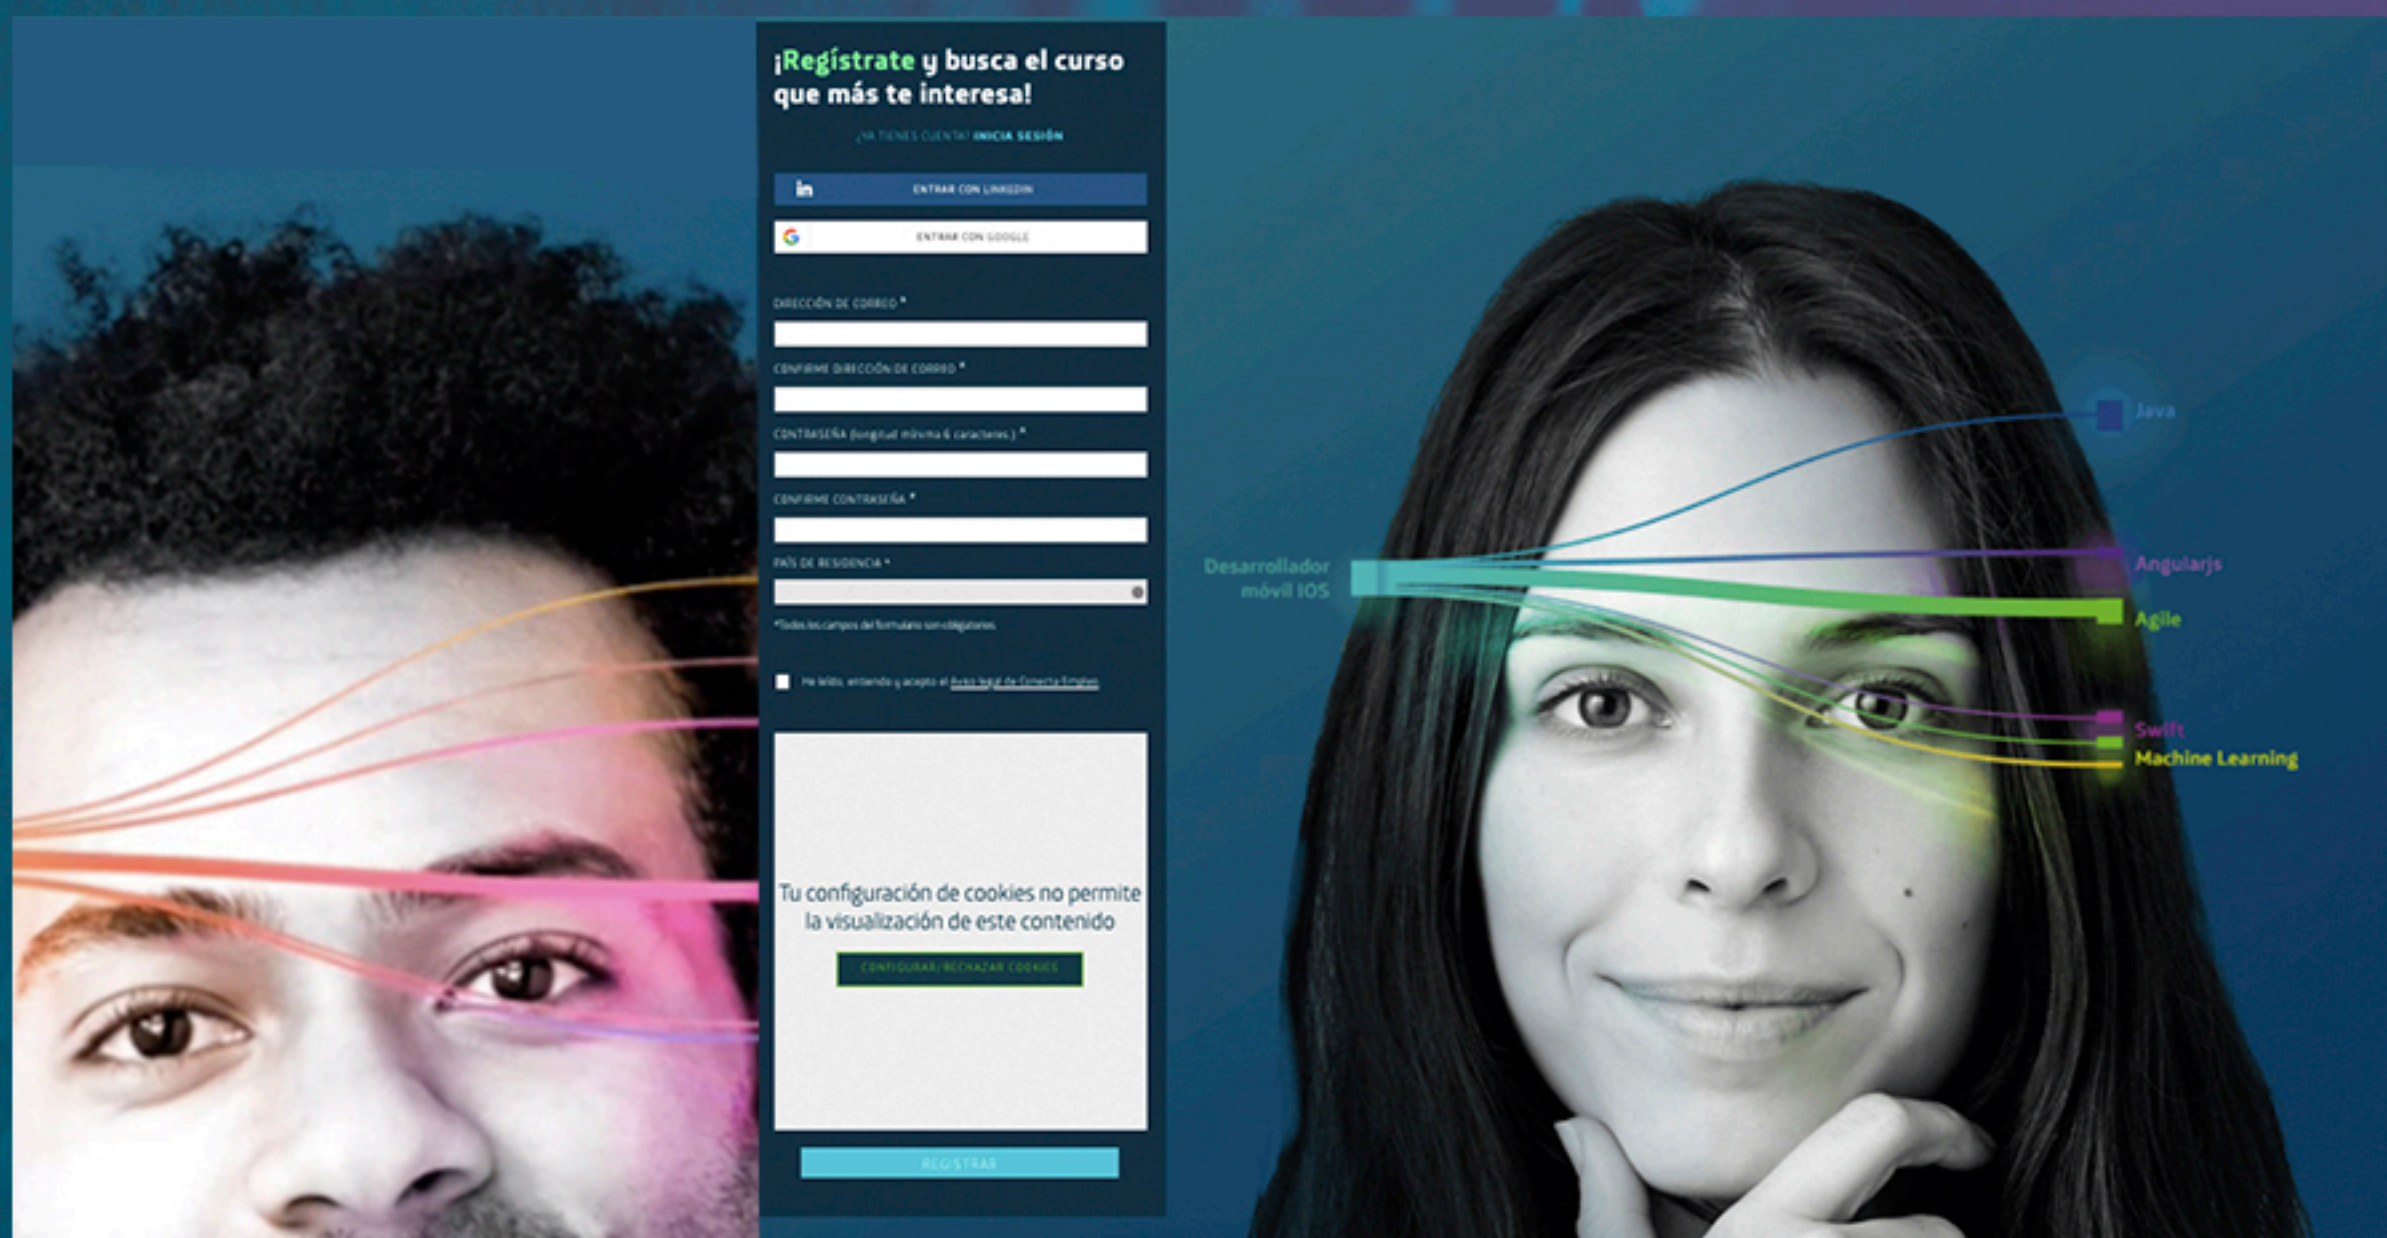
¡Regístrate y busca el curso que más te interesa!

¿YA TIENES CUENTA? INICIA SESIÓN

ENTRAR CON LINKEDIN

ENTRAR CON GOOGLE

DIRECCIÓN DE CORREO *

CONFIRME DIRECCIÓN DE CORREO *

CONTRASEÑA (longitud mínima 6 caracteres) *

CONFIRME CONTRASEÑA *

PAÍS DE RESIDENCIA *

*Todos los campos del formulario son obligatorios

He leído, entiendo y acepto el Aviso legal de Conecta Empleo

Tu configuración de cookies no permite la visualización de este contenido

CONFIGURAR/RECHAZAR COOKIES

REGISTRAR

Desarrollador móvil IOS

Java

Angularjs

Agile

Swift

Machine Learning